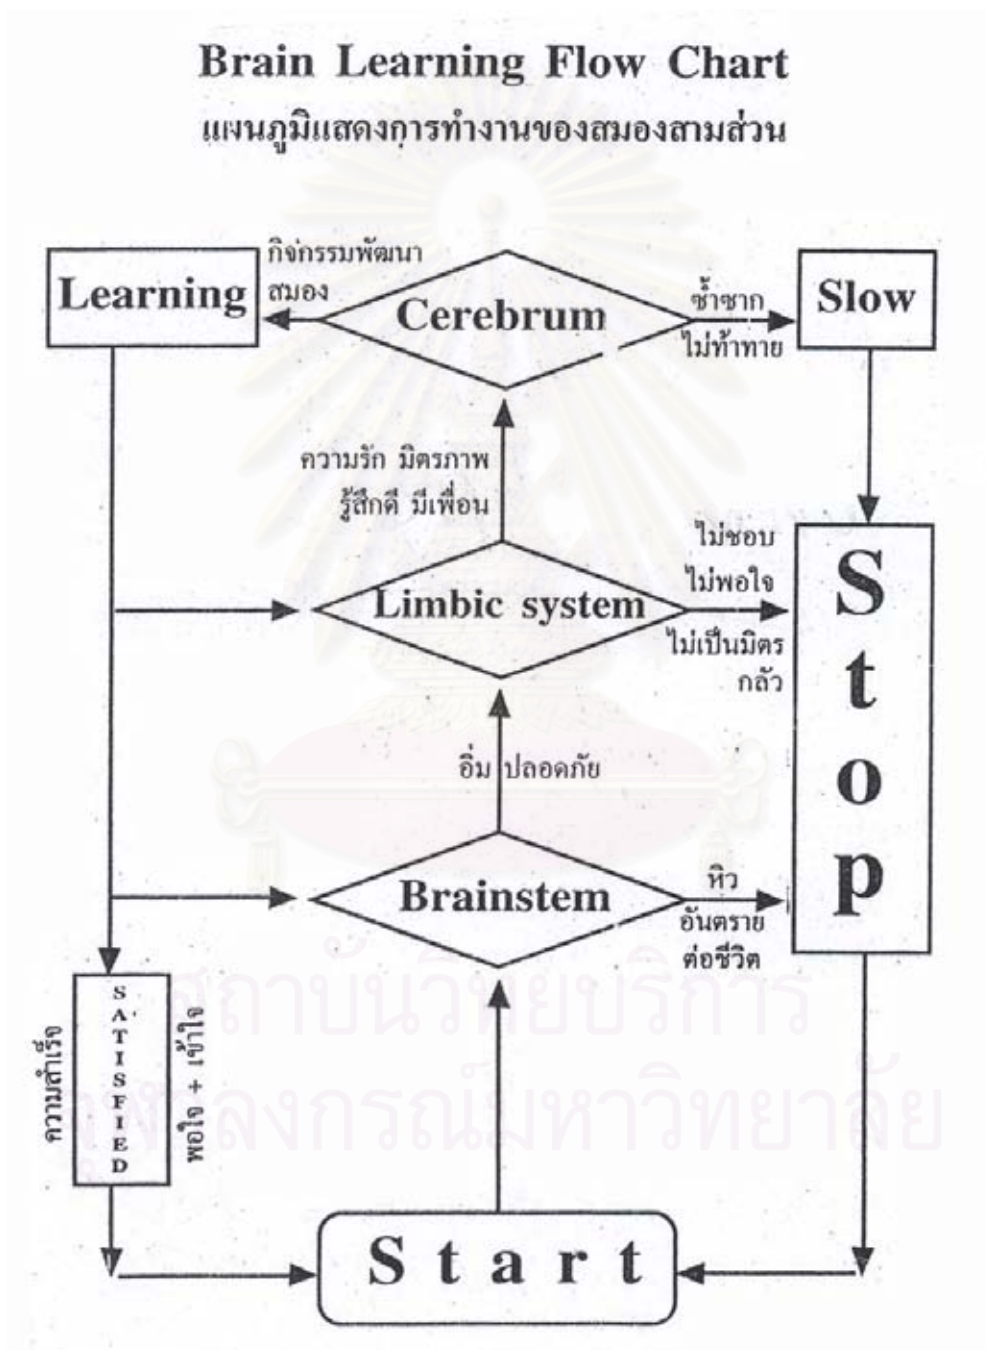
Brain Learning Flow Chart
แผนภูมิแสดงการทำงานของสมองสามส่วน

Learning

กิจกรรมพัฒนาสมอง

Cerebrum

ซ้ำซาก ไม่ท้าทาย

Slow

ความรัก มิตรภาพ รู้สึกดี มีเพื่อน

ไม่ชอบ ไม่พอใจ ไม่เป็นมิตร กลัว

Limbic system

Stop

อิ่ม ปลอดภัย

Brainstem

หิว อันตรายต่อชีวิต

ความสำเร็จ

SATISFIED

พอใจ + เข้าใจ

Start

สถาบันวิทยบริการ
จุฬาลงกรณ์มหาวิทยาลัย